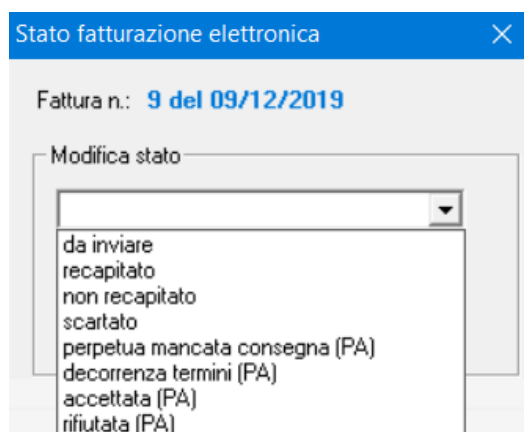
Stato fatturazione elettronica

Fattura n.: 9 del 09/12/2019

Modifica stato

da inviare
recapitato
non recapitato
scartato
perpetua mancata consegna (PA)
decorrenza termini (PA)
accettata (PA)
rifiutata (PA)